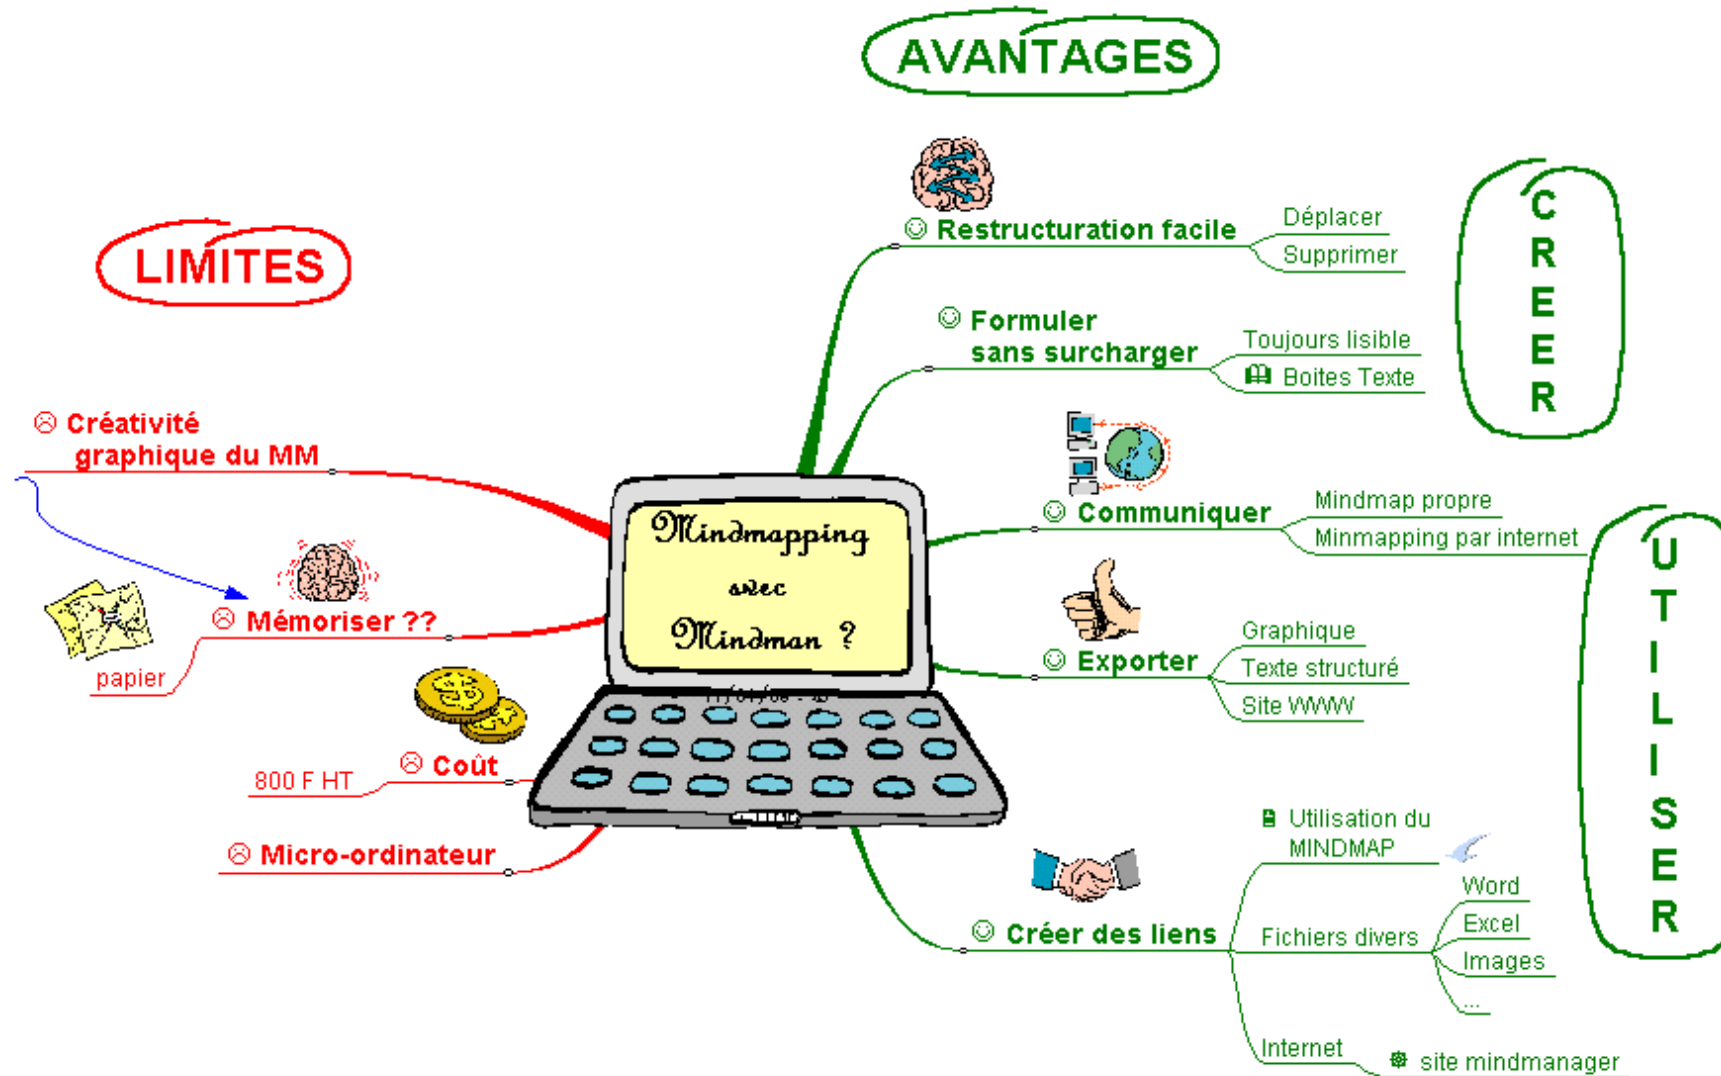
AVANTAGES

LIMITES

Mindmapping avec Mindman ?

☺ Restructuration facile
Déplacer
Supprimer

☺ Formuler sans surcharger
Toujours lisible
Boites Texte

CREER

☺ Communiquer
Mindmap propre
Minmapping par internet

☺ Exporter
Graphique
Texte structuré
Site WWW

☺ Créer des liens
Utilisation du MINDMAP
Fichiers divers
Word
Excel
Images
...
Internet
site mindmanager

UTILISER

☹ Créativité graphique du MM

☹ Mémoriser ??
papier

☹ Coût
800 F HT

☹ Micro-ordinateur